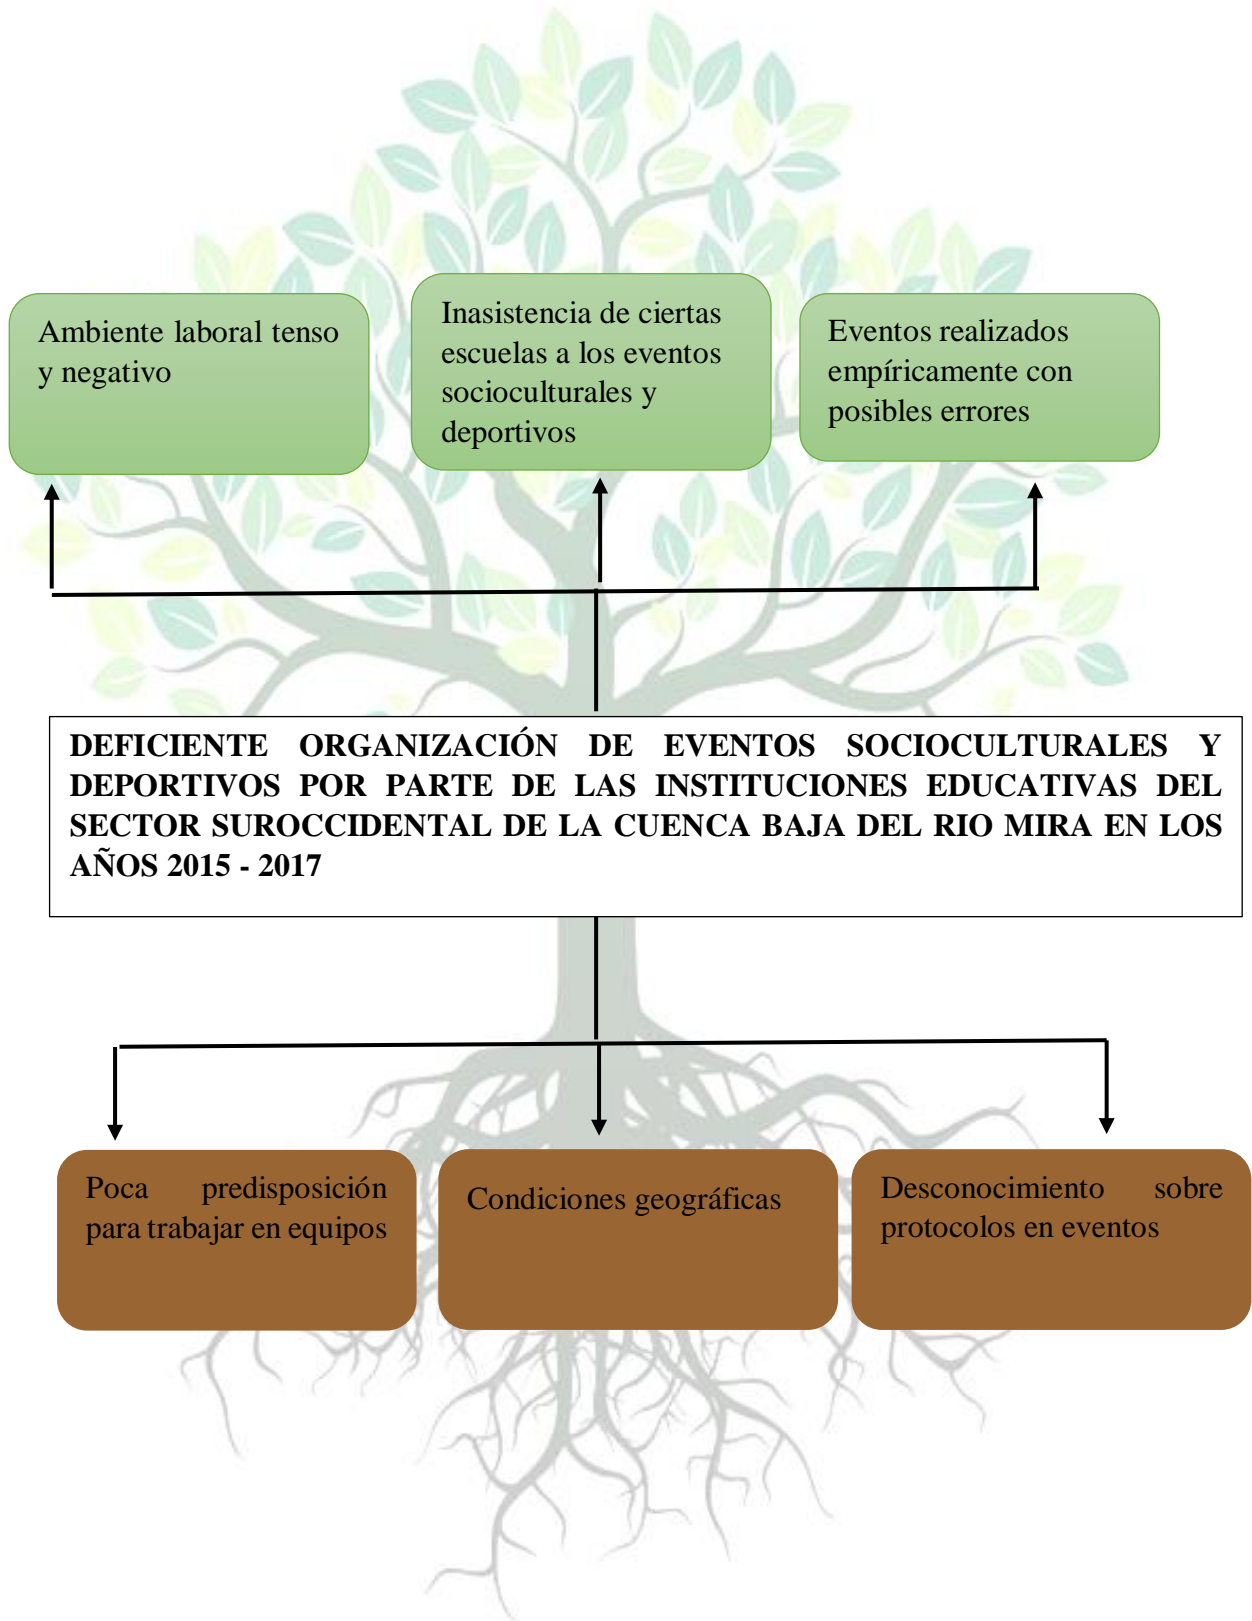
Ambiente laboral tenso y negativo

Inasistencia de ciertas escuelas a los eventos socioculturales y deportivos

Eventos realizados empíricamente con posibles errores

DEFICIENTE ORGANIZACIÓN DE EVENTOS SOCIOCULTURALES Y DEPORTIVOS POR PARTE DE LAS INSTITUCIONES EDUCATIVAS DEL SECTOR SUROCCIDENTAL DE LA CUENCA BAJA DEL RIO MIRA EN LOS AÑOS 2015 - 2017

Poca predisposición para trabajar en equipos

Condiciones geográficas

Desconocimiento sobre protocolos en eventos